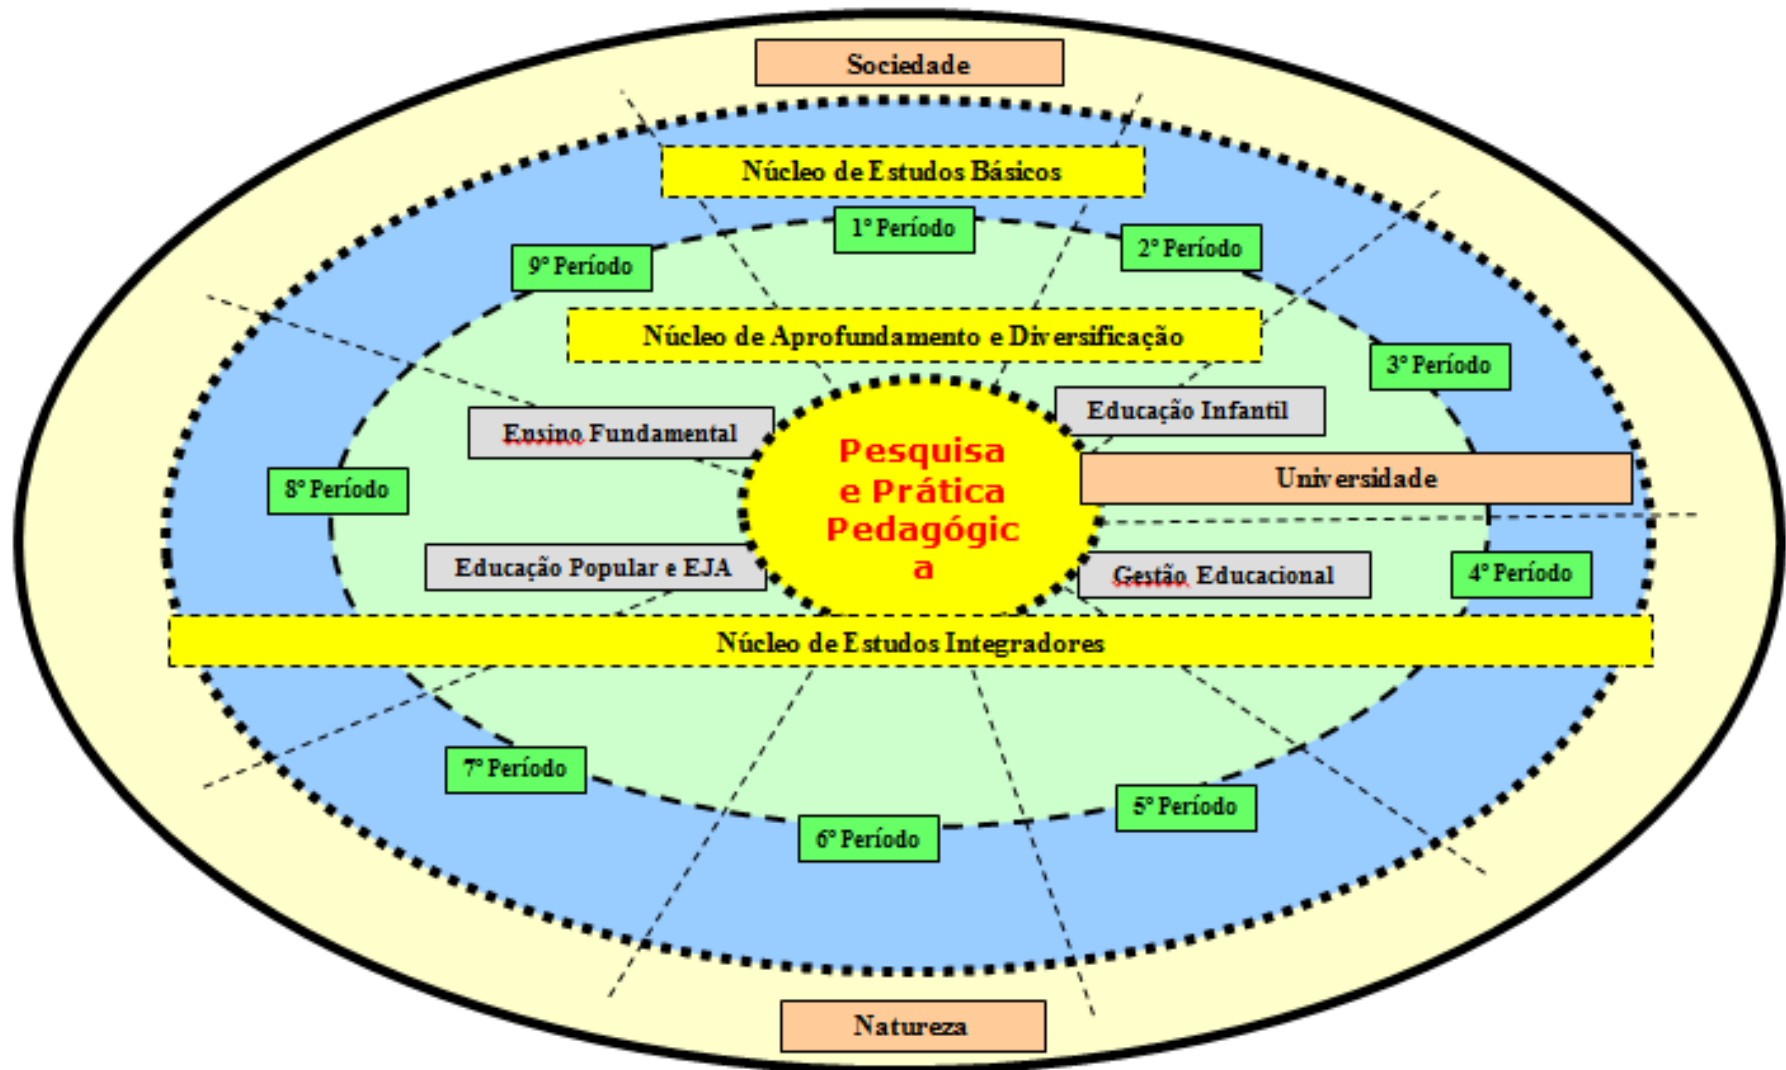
Sociedade

Núcleo de Estudos Básicos

1º Período

2º Período

9º Período

Núcleo de Aprofundamento e Diversificação

3º Período

Educação Infantil

Ensino Fundamental

Pesquisa e Prática Pedagógic a

Universidade

8º Período

Educação Popular e EJA

Gestão Educacional

4º Período

Núcleo de Estudos Integradores

7º Período

5º Período

6º Período

Natureza